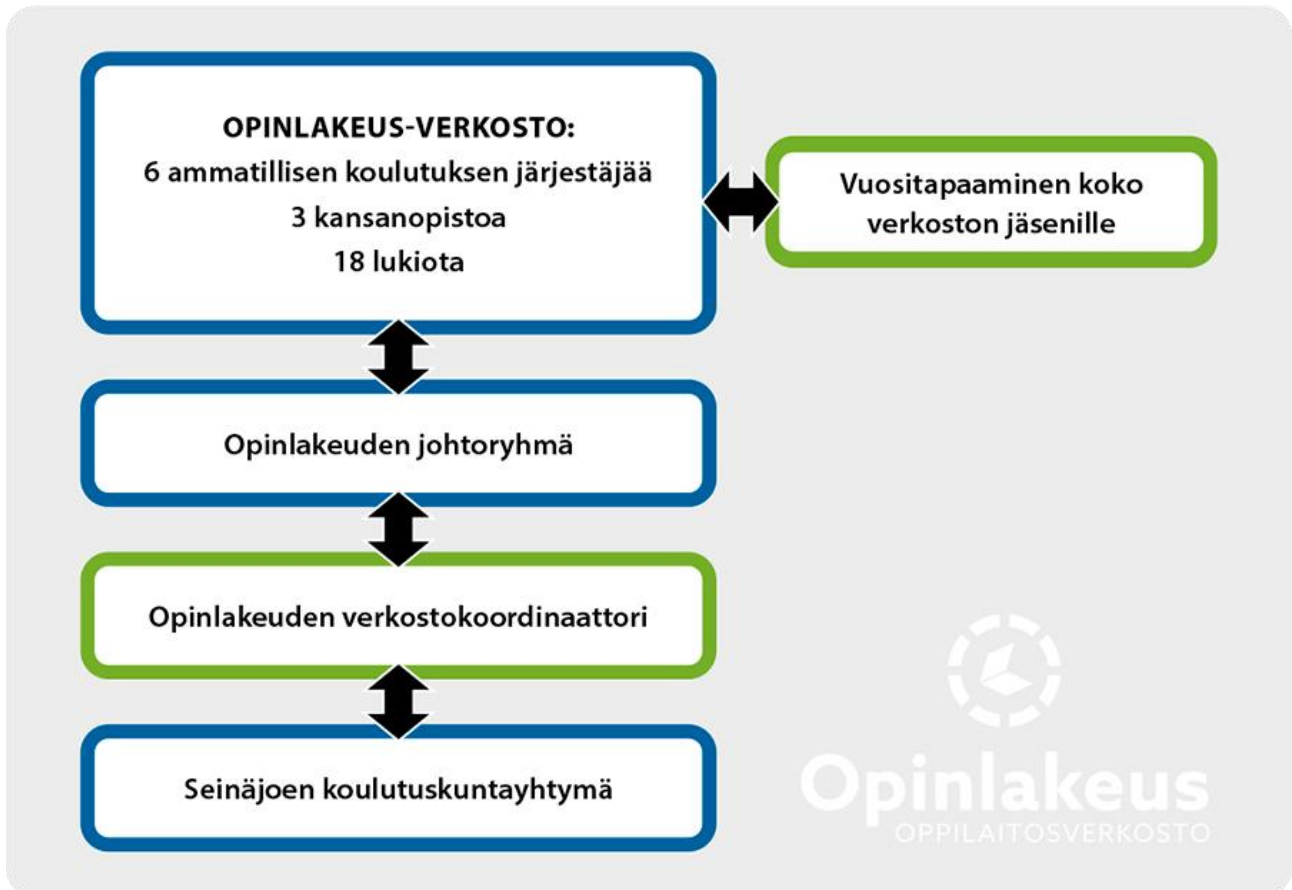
OPINLAKEUS-VERKOSTO:
6 ammatillisen koulutuksen järjestäjää
3 kansanopistoa
18 lukiota

Vuositapaaminen koko verkoston jäsenille

Opinlakeuden johtoryhmä

Opinlakeuden verkostokoordinaattori

Seinäjoen koulutuskuntayhtymä

Opinlakeus
OPPILAITOSVERKOSTO